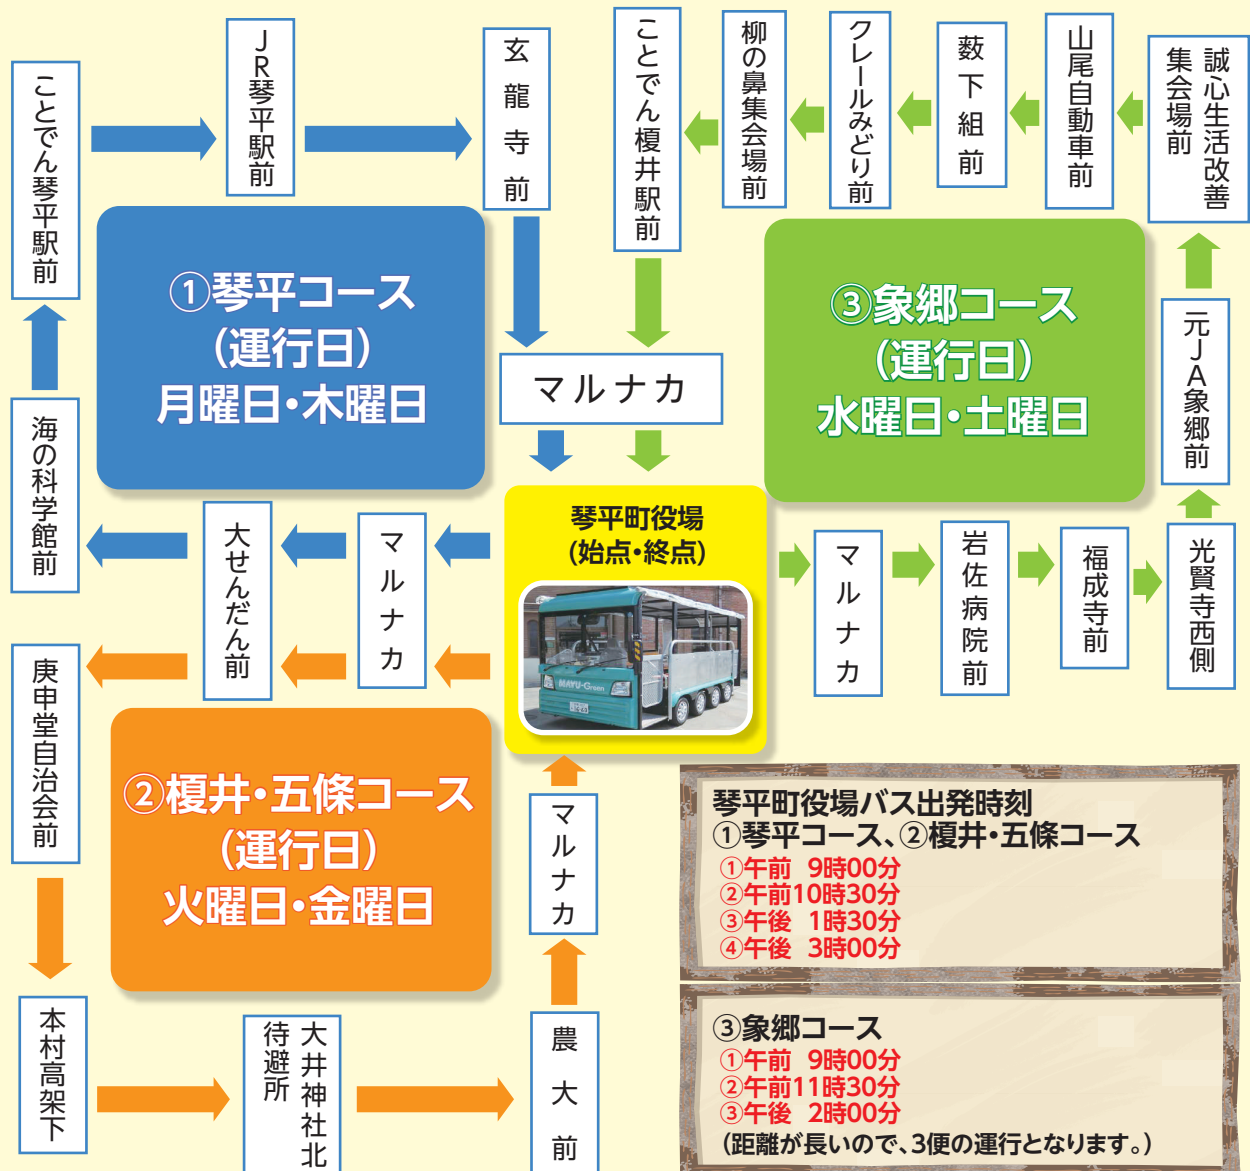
ことでん琴平駅前

JR琴平駅前

玄龍寺前

ことでん榎井駅前

柳の鼻集会場前

クレールみどり前

薮下組前

山尾自動車前

誠心生活改善集会場前

①琴平コース
(運行日)
月曜日・木曜日

マルナカ

③象郷コース
(運行日)
水曜日・土曜日

元JA象郷前

海の科学館前

大せんだん前

マルナカ

琴平町役場
(始点・終点)

MAYU-Green

マルナカ

岩佐病院前

福成寺前

光賢寺西側

庚申堂自治会前

②榎井・五條コース
(運行日)
火曜日・金曜日

マルナカ

琴平町役場バス出発時刻
①琴平コース、②榎井・五條コース
①午前 9時00分
②午前10時30分
③午後 1時30分
④午後 3時00分

本村高架下

大井神社北待避所

農大前

③象郷コース
①午前 9時00分
②午前11時30分
③午後 2時00分
(距離が長いので、3便の運行となります。)